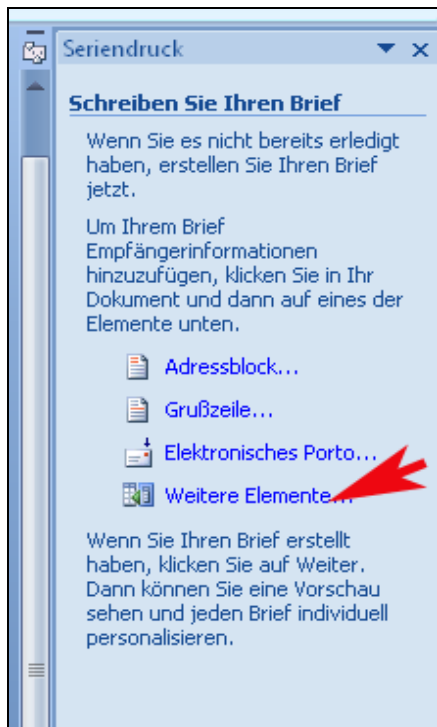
Seriendruck

Schreiben Sie Ihren Brief

Wenn Sie es nicht bereits erledigt haben, erstellen Sie Ihren Brief jetzt.

Um Ihrem Brief Empfängerinformationen hinzuzufügen, klicken Sie in Ihr Dokument und dann auf eines der Elemente unten.

Adressblock...

Grußzeile...

Elektronisches Porto...

Weitere Elemente...

Wenn Sie Ihren Brief erstellt haben, klicken Sie auf Weiter. Dann können Sie eine Vorschau sehen und jeden Brief individuell personalisieren.